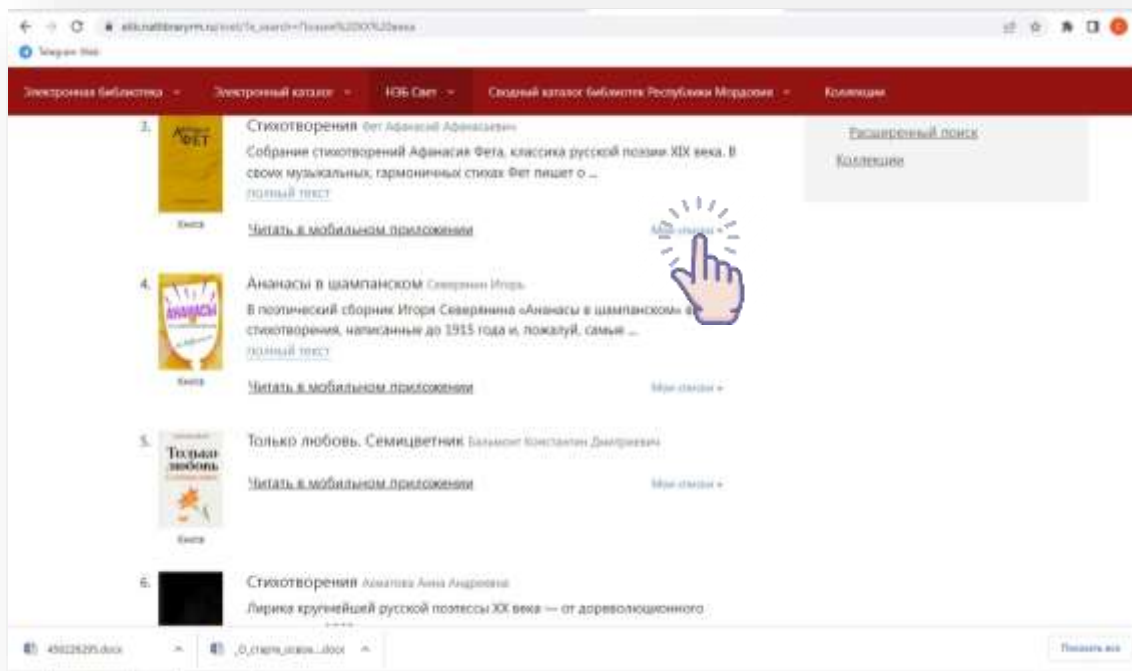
Telegram Web

Электронная библиотека ▾ Электронный каталог ▾ НЭБ Свет ▾ Сводный каталог библиотек Республики Мордовия ▾ Коллекции

3. Афанасий ФЕТ Книга

Стихотворения Фет Афанасий Афанасьевич

Собрание стихотворений Афанасия Фета, классика русской поэзии XIX века. В своих музыкальных, гармоничных стихах Фет пишет о ...

полный текст

Читать в мобильном приложении Мои списки ▾

Расширенный поиск

Коллекции

4. Ананасы Книга

Ананасы в шампанском Северянин Игорь

В поэтический сборник Игоря Северянина «Ананасы в шампанском» в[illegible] стихотворения, написанные до 1915 года и, пожалуй, самые ...

полный текст

Читать в мобильном приложении Мои списки ▾

5. Только любовь Книга

Только любовь. Семицветник Бальмонт Константин Дмитриевич

Читать в мобильном приложении Мои списки ▾

6.

Стихотворения Ахматова Анна Андреевна

Лирика крупнейшей русской поэтессы XX века — от дореволюционного

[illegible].docx ^ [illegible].docx ^ Показать все